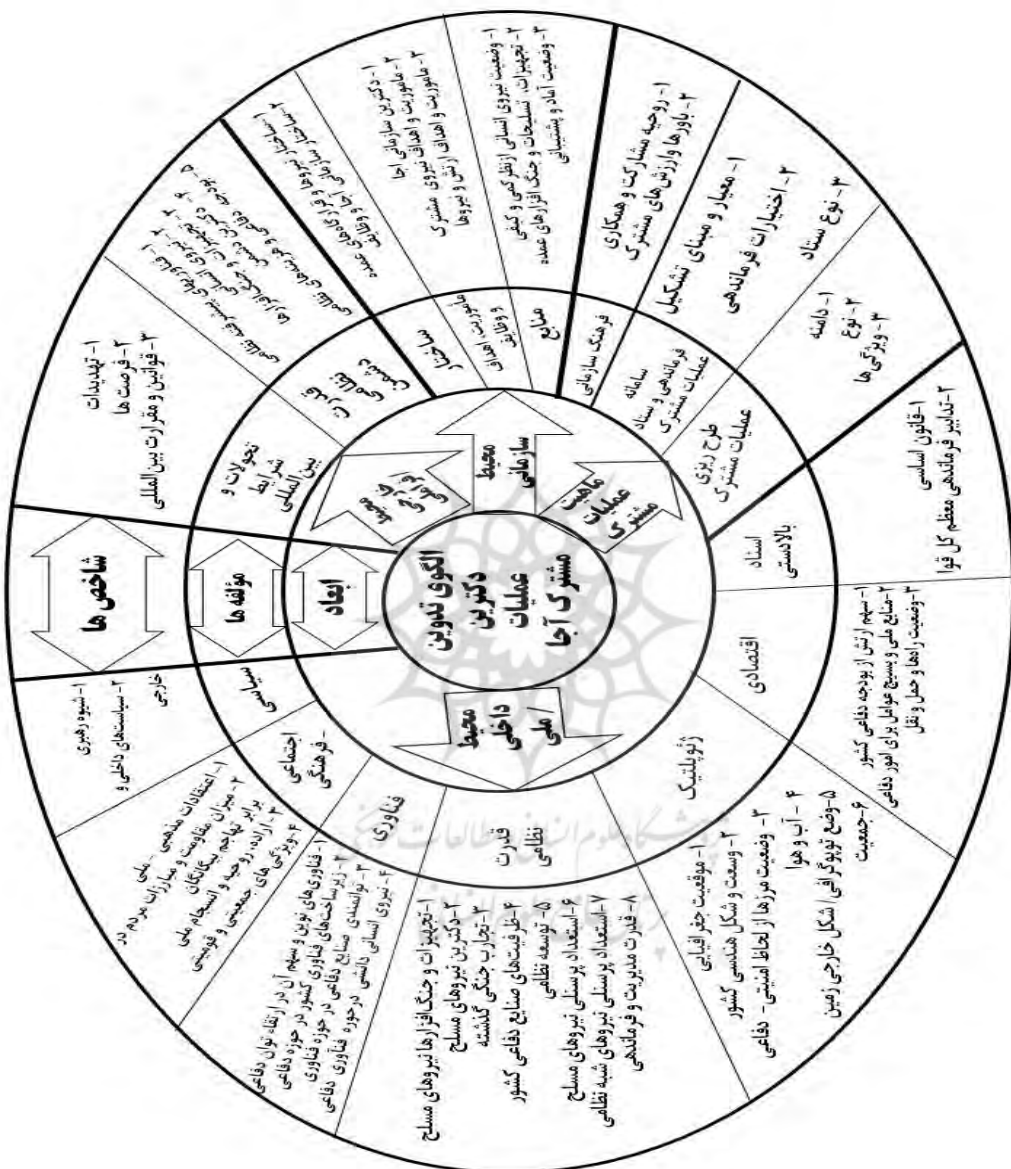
الگوی تدوین دکترین عملیات مشترک آجا

ابعاد

مؤلفه ها

شاخص ها

محیط سازمانی

ماهیت عملیات مشترک

محیط داخلی / ملی

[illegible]

ساختار

ماموریت، اهداف و وظایف

منابع

فرهنگ سازمانی

سامانه فرماندهی و ستاد عملیات مشترک

طرح ریزی عملیات مشترک

اسناد بالادستی

اقتصادی

ژئوپلیتیک

قدرت نظامی

فناوری

اجتماعی - فرهنگی

سیاسی

تحولات و شرایط بین المللی

۱- دکترین سازمانی اجا
۲- ماموریت و اهداف نیروی مشترک
۳- ماموریت و اهداف ارتش و نیروها

۱- وضعیت نیروی انسانی (نظر کمی و کیفی)
۲- تجهیزات، تسلیحات و جنگ افزارهای عمده
۳- وضعیت آماد و پشتیبانی

۱- روحیه مشارکت و همکاری
۲- باورها و ارزش های مشترک

۱- معیار و مبنای تشکیل
۲- اختیارات فرماندهی
۳- نوع ستاد

۱- دامنه
۲- نوع
۳- ویژگی ها

۱- قانون اساسی
۲- تدابیر فرماندهی معظم کل قوا

۱- سهم ارتش از بودجه دفاعی کشور
۲- منابع ملی و بسیج عوامل برای امور دفاعی
۳- وضعیت راهها و حمل و نقل

۱- موقعیت جغرافیایی
۲- وسعت و شکل هندسی کشور
۳- وضعیت مرزها از لحاظ امنیتی - دفاعی
۴- آب و هوا
۵- وضع توپوگرافی / اشکال خارجی زمین
۶- جمعیت

۱- تجهیزات و جنگ افزارها نیروهای مسلح
۲- دکترین نیروهای مسلح
۳- تجارب جنگی گذشته
۴- ظرفیت های صنایع دفاعی کشور
۵- توسعه نظامی
۶- استعداد پرسنلی نیروهای مسلح
۷- استعداد پرسنلی نیروهای شبه نظامی
۸- قدرت مدیریت و فرماندهی

۱- فناوری های نوین و سهم آن در ارتقاء توان دفاعی
۲- زیرساخت های فناوری کشور در حوزه دفاعی
۳- توانمندی صنایع دفاعی در حوزه فناوری
۴- نیروی انسانی دانشی در حوزه فناوری دفاعی

۱- اعتقادات مذهبی - ملی
۲- میزان مقاومت و مبارزات مردم در برابر تهاجم بیگانگان
۳- اراده، روحیه و انسجام ملی
۴- ویژگی های جمعیتی و قومیتی

۱- شیوه رهبری
۲- سیاست های داخلی و خارجی

۱- تهدیدات
۲- فرصت ها
۳- قوانین و مقررات بین المللی

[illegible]

۲- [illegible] نیروها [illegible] و وظایف عمده